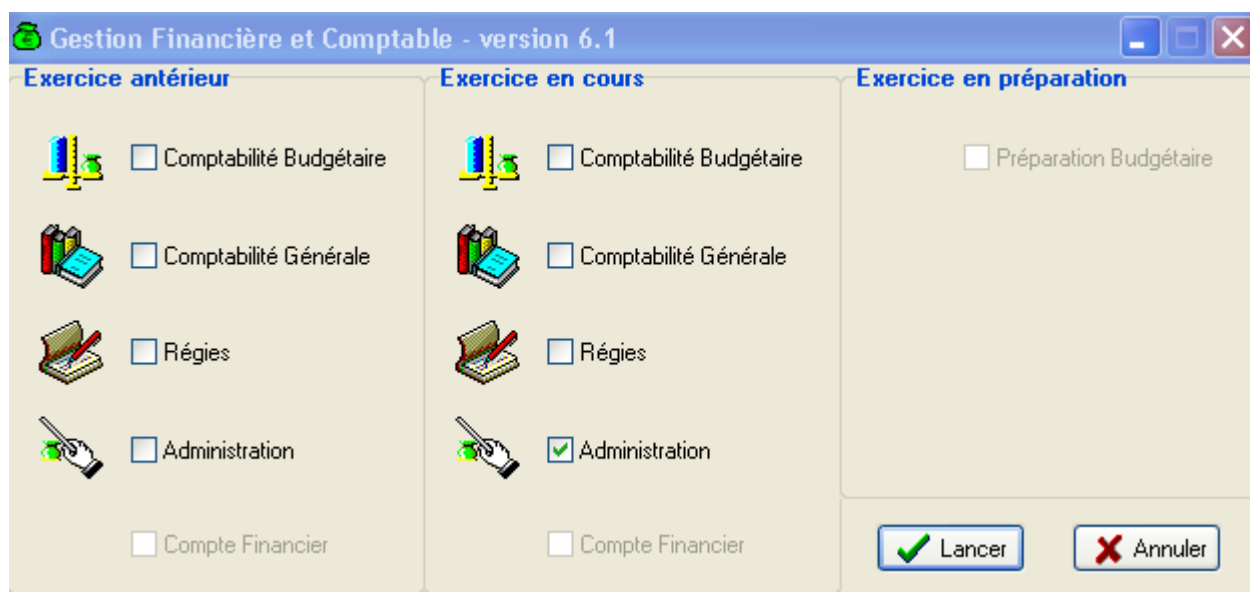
Gestion Financière et Comptable - version 6.1

Exercice antérieur

Comptabilité Budgétaire

Comptabilité Générale

Régies

Administration

Compte Financier

Exercice en cours

Comptabilité Budgétaire

Comptabilité Générale

Régies

Administration

Compte Financier

Exercice en préparation

Préparation Budgétaire

Lancer

Annuler